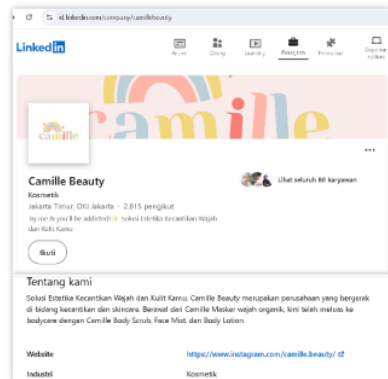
id.linkedin.com/company/camillebeauty

LinkedIn

Beranda Jaringan Lowongan Pesan Notifikasi

Coba Premium

camille

camille

Camille Beauty

Kosmetik

Jakarta Timur, DKI Jakarta · 2.815 pengikut

try me & you'll be addicted! ✨ Solusi Estetika Kecantikan Wajah dan Kulit Kamu

Lihat seluruh 80 karyawan

Ikuti

Tentang kami

Solusi Estetika Kecantikan Wajah dan Kulit Kamu. Camille Beauty merupakan perusahaan yang bergerak di bidang kecantikan dan skincare. Berawal dari Camille Masker wajah organik, kini telah melebarkan ke bodycare dengan Camille Body Scrub, Face Mist, dan Body Lotion.

Website https://www.instagram.com/camille.beauty/

Industri Kosmetik